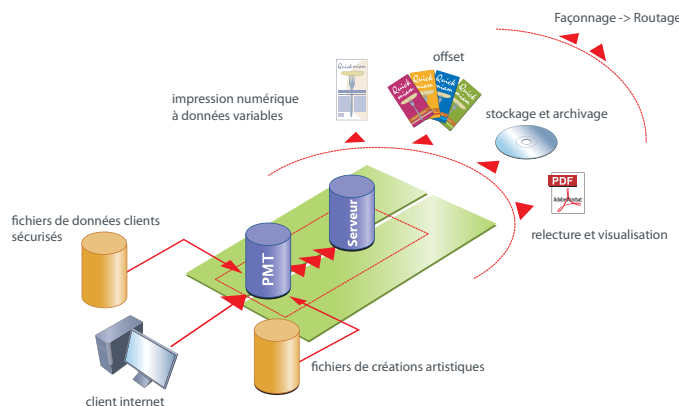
Façonnage -> Routage

offset

impression numérique à données variables

stockage et archivage

PDF

relecture et visualisation

fichiers de données clients sécurisés

Serveur

PMT

fichiers de créations artistiques

client internet